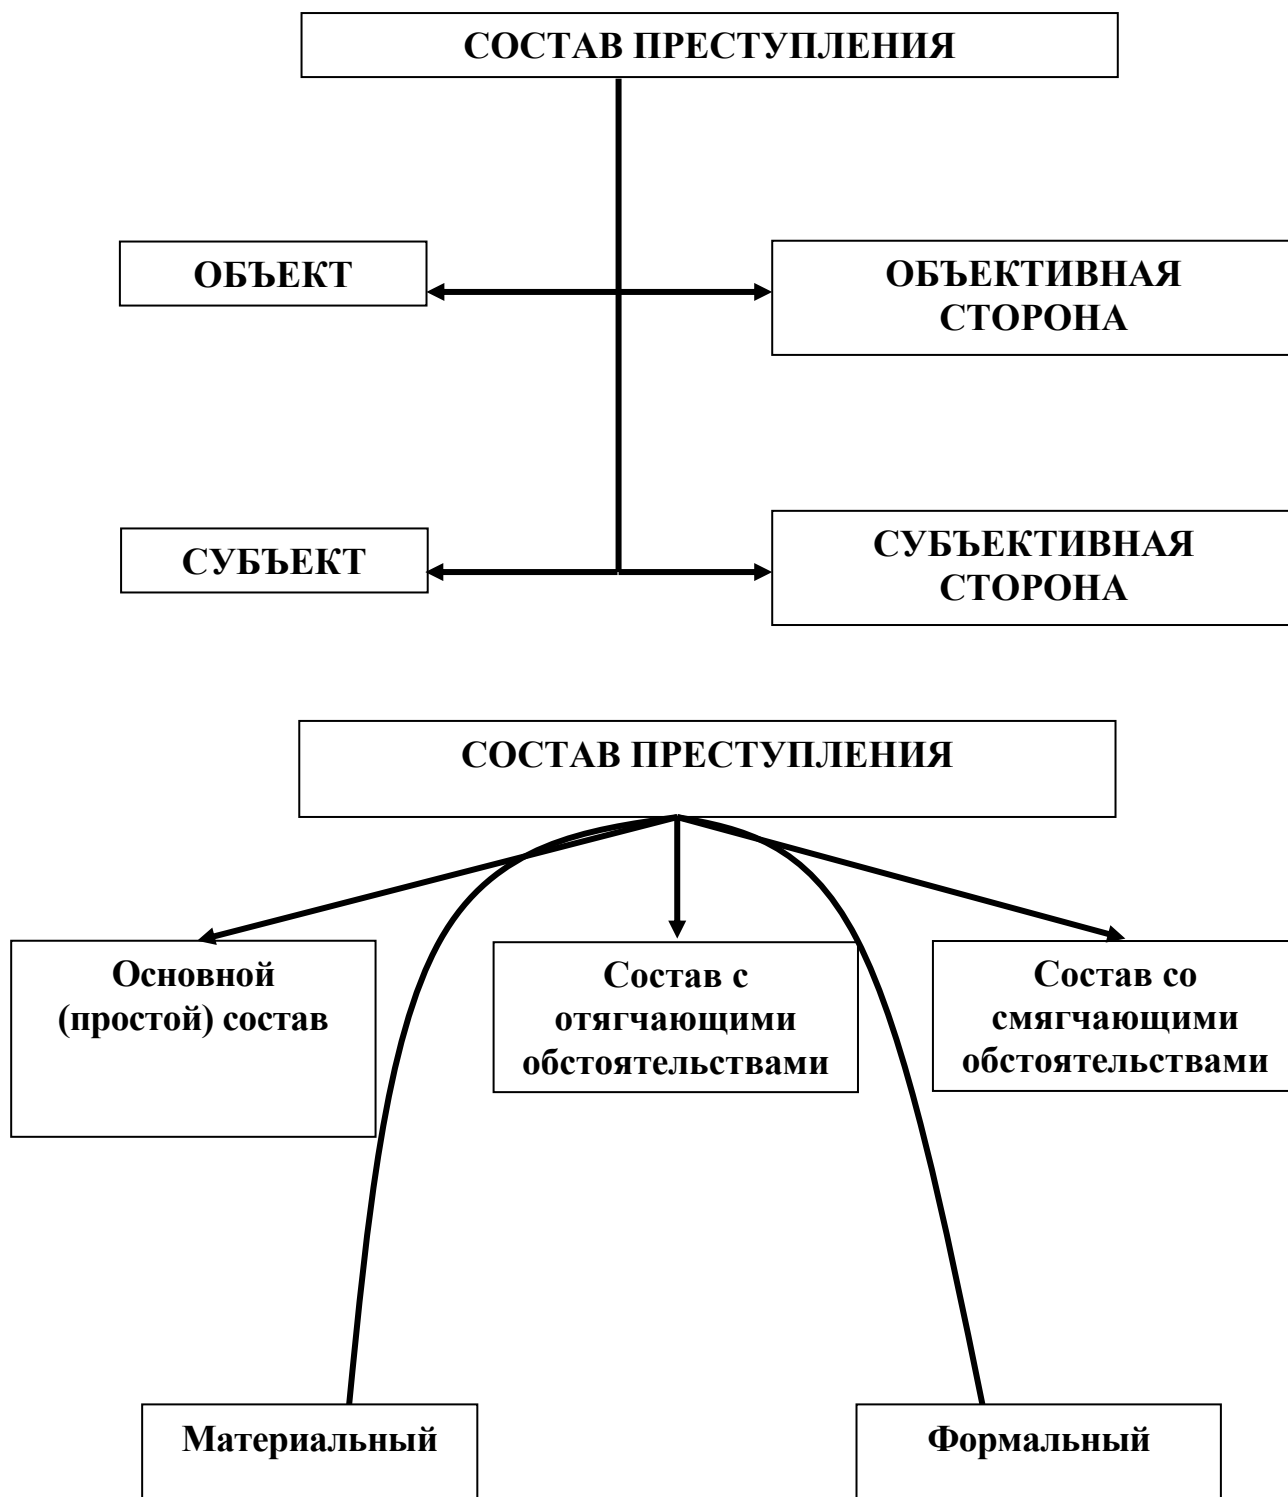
СОСТАВ ПРЕСТУПЛЕНИЯ

ОБЪЕКТ

ОБЪЕКТИВНАЯ СТОРОНА

СУБЪЕКТ

СУБЪЕКТИВНАЯ СТОРОНА

СОСТАВ ПРЕСТУПЛЕНИЯ

Основной (простой) состав

Состав с отягчающими обстоятельствами

Состав со смягчающими обстоятельствами

Материальный

Формальный